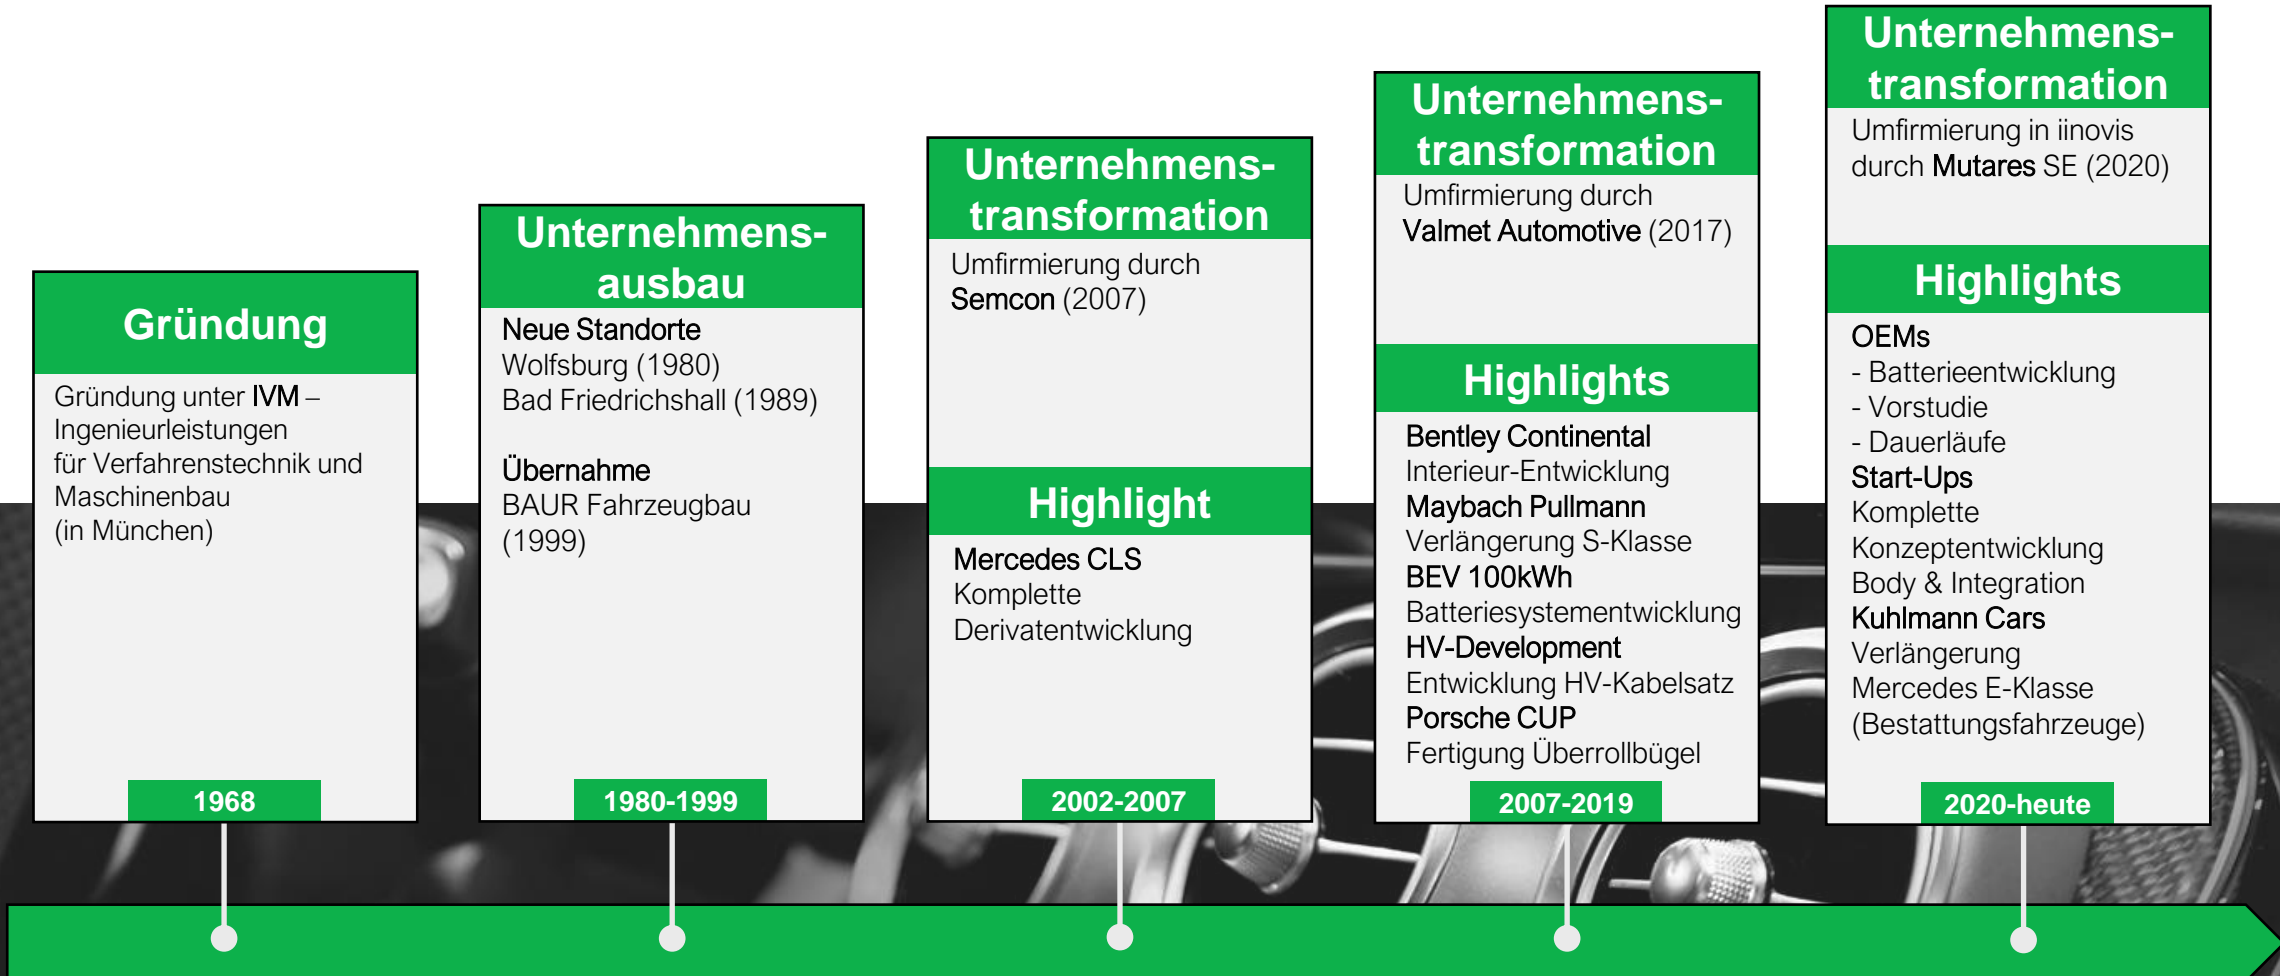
Gründung

Gründung unter IVM – Ingenieurleistungen für Verfahrenstechnik und Maschinenbau (in München)

1968

Unternehmensausbau

Neue Standorte
Wolfsburg (1980)
Bad Friedrichshall (1989)

Übernahme
BAUR Fahrzeugbau (1999)

1980-1999

Unternehmenstransformation

Umfirmierung durch Semcon (2007)

Highlight

Mercedes CLS
Komplette Derivatentwicklung

2002-2007

Unternehmenstransformation

Umfirmierung durch Valmet Automotive (2017)

Highlights

Bentley Continental
Interieur-Entwicklung
Maybach Pullmann
Verlängerung S-Klasse
BEV 100kWh
Batteriesystementwicklung
HV-Development
Entwicklung HV-Kabelsatz
Porsche CUP
Fertigung Überrollbügel

2007-2019

Unternehmenstransformation

Umfirmierung in iinovis durch Mutares SE (2020)

Highlights

OEMs
- Batterieentwicklung
- Vorstudie
- Dauerläufe
Start-Ups
Komplette Konzeptentwicklung
Body & Integration
Kuhlmann Cars
Verlängerung Mercedes E-Klasse (Bestattungsfahrzeuge)

2020-heute